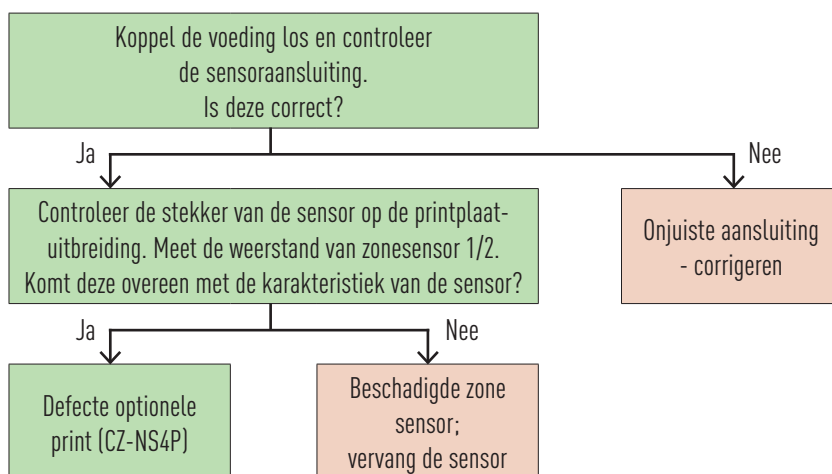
Koppel de voeding los en controleer de sensoraansluiting. Is deze correct?

Ja

Nee

Controleer de stekker van de sensor op de printplaatuitbreiding. Meet de weerstand van zonesensor 1/2. Komt deze overeen met de karakteristiek van de sensor?

Onjuiste aansluiting - corrigeren

Ja

Nee

Defecte optionele print (CZ-NS4P)

Beschadigde zone sensor; vervang de sensor